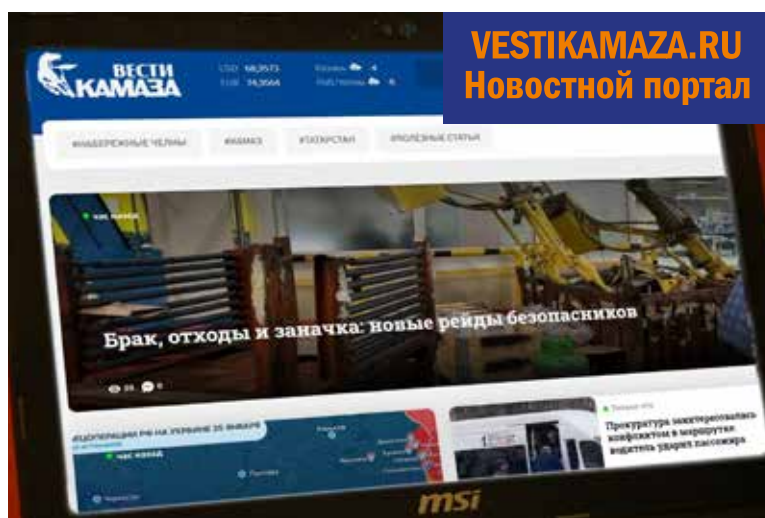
VESTIKAMAZA.RU
Новостной портал

ВЕСТИ КАМАЗА

USD 68,3573
EUR 74,3664

Казань 4
Наб.Челны 6

#НАБЕРЕЖНЫЕ ЧЕЛНЫ
#КАМАЗ
#ТАТАРСТАН
#ПОЛЕЗНЫЕ СТАТЬИ

час назад

Брак, отходы и заначка: новые рейды безопасников

28 0

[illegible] ОПЕРАЦИИ РФ НА УКРАИНЕ 25 ЯНВАРЯ

час назад

Прокуратура заинтересовалась конфликтом в маршрутке водителя ударил пассажира

msi